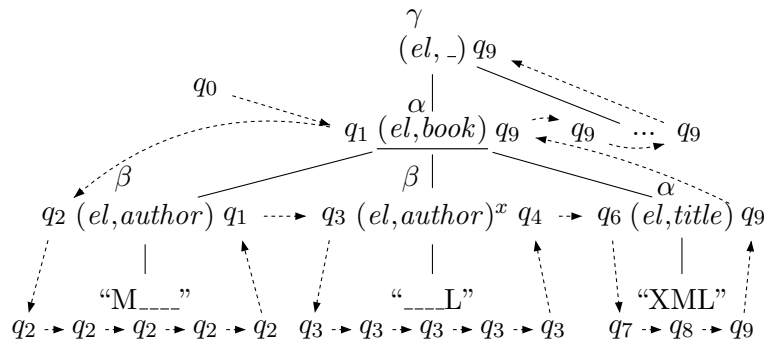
$\gamma$

$(el, \_)$ $q_9$

$\alpha$

$q_0$

$q_1$ $(el, book)$ $q_9$ $q_9$ ... $q_9$

$\beta$ $\beta$ $\alpha$

$q_2$ $(el, author)$ $q_1$ $q_3$ $(el, author)^x$ $q_4$ $q_6$ $(el, title)$ $q_9$

"M\_\_\_\_" "\_\_\_\_L" "XML"

$q_2$ $q_2$ $q_2$ $q_2$ $q_2$ $q_3$ $q_3$ $q_3$ $q_3$ $q_3$ $q_7$ $q_8$ $q_9$